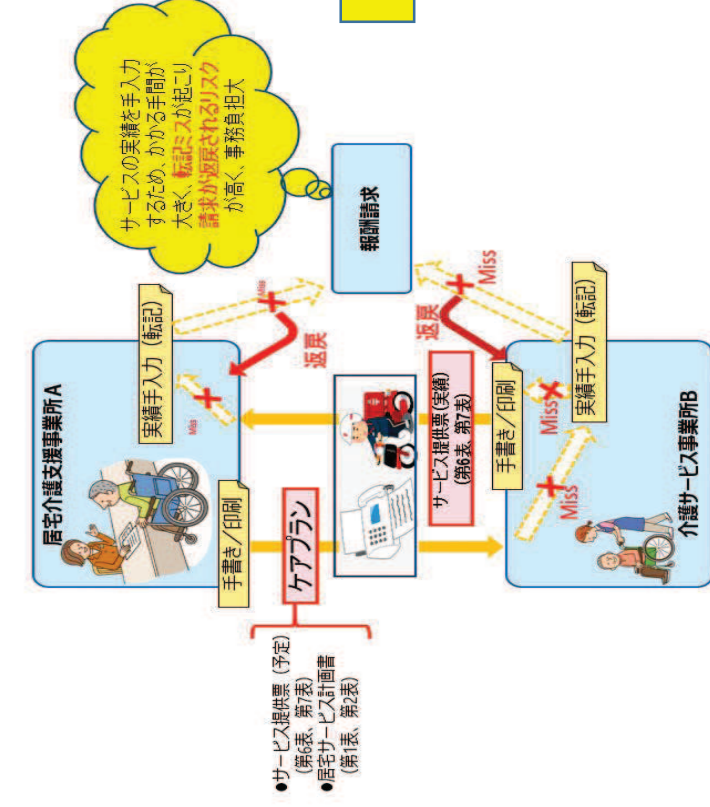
サービスの実績を手入力するため、かかる手間が大きく、転記ミスが起こり請求が返戻されるリスクが高く、事務負担大

報酬請求

居宅介護支援事業所A

実績手入力（転記）

Miss

Miss

返戻

手書き／印刷

ケアプラン

●サービス提供票（予定）（第6表、第7表）
●居宅サービス計画書（第1表、第2表）

サービス提供票（実績）（第6表、第7表）

返戻

Miss

手書き／印刷

Miss

Miss

実績手入力（転記）

介護サービス事業所B